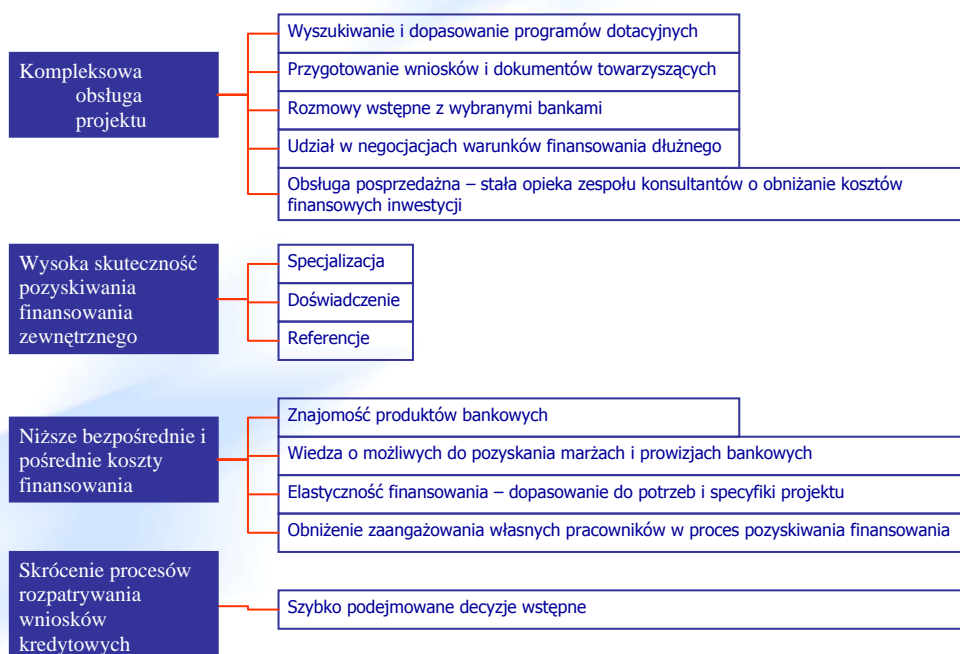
Kompleksowa obsługa projektu

Wyszukiwanie i dopasowanie programów dotacyjnych

Przygotowanie wniosków i dokumentów towarzyszących

Rozmowy wstępne z wybranymi bankami

Udział w negocjacjach warunków finansowania dłużnego

Obsługa posprzedażna – stała opieka zespołu konsultantów o obniżanie kosztów finansowych inwestycji

Wysoka skuteczność pozyskiwania finansowania zewnętrznego

Specjalizacja

Doświadczenie

Referencje

Niższe bezpośrednie i pośrednie koszty finansowania

Znajomość produktów bankowych

Wiedza o możliwych do pozyskania marżach i prowizjach bankowych

Elastyczność finansowania – dopasowanie do potrzeb i specyfiki projektu

Obniżenie zaangażowania własnych pracowników w proces pozyskiwania finansowania

Skrócenie procesów rozpatrywania wniosków kredytowych

Szybko podejmowane decyzje wstępne